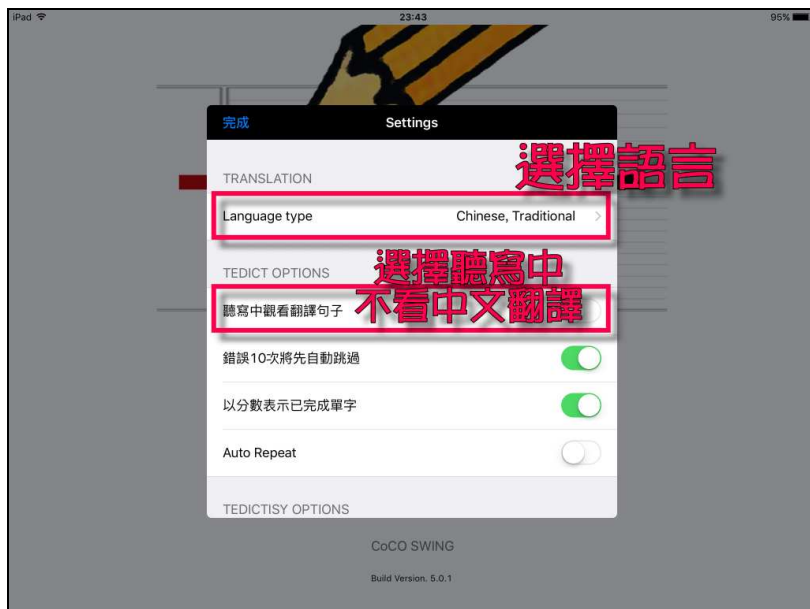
iPad
23:43
95%

完成
Settings

選擇語言

TRANSLATION
Language type Chinese, Traditional >

選擇聽寫中
不看中文翻譯

TEDICT OPTIONS
聽寫中觀看翻譯句子
錯誤10次將先自動跳過
以分數表示已完成單字
Auto Repeat

TEDICTISY OPTIONS

CoCO SWING
Build Version. 5.0.1